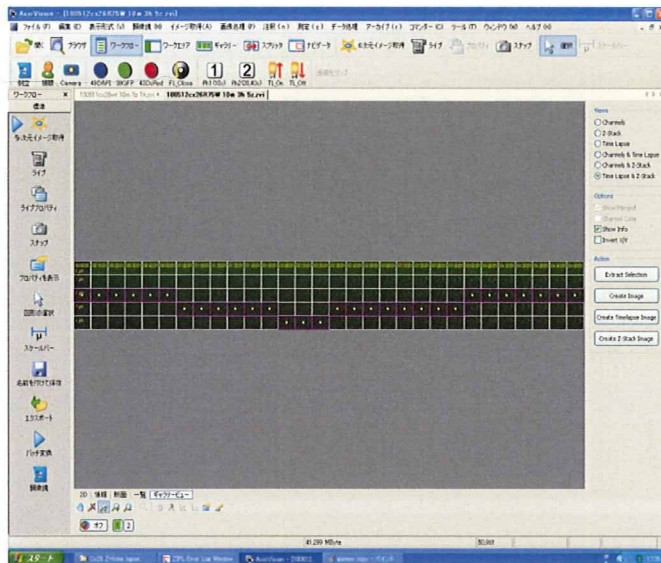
AxioVision - [100512cx26R75W 10m 3h 5c.zvi]
ファイル(F) 編集(E) 表示形式(V) 関連機(R) イメージ取得(A) 画像処理(P) 注釈(N) 測定(S) データ処理 アーカイブ(F) コマンダー(C) ツール(T) ウィンドウ(W) ヘルプ(H)
ワークフロー ワークエリア ギャラリー スプリット ナビゲータ 6次元イメージ取得 ライブ スナップ 選択
49DAPI 38GFP 43DsRed FL Close Ph1(10x) Ph2(20,40x) TL On TL Off
ワークフロー
標準
多次元イメージ取得
ライブ
ライブプロパティ
スナップ
プロパティを表示
図形の選択
スケールバー
名前を付けて保存
エクスポート
バッチ変換
開始
100512cx26R75W 10m 3h 5c.zvi
Views
Channels
Z-Stack
Time Lapse
Channels & Time Lapse
Channels & Z-Stack
Time Lapse & Z-Stack
Options
Show Info
Invert X/Y
Action
Extract Selection
Create Image
Create Timelapse Image
Create Z-Stack Image
2D 情報 断面 一覧 ギャラリービュー
オフ 2
41.299 MByte
スタート